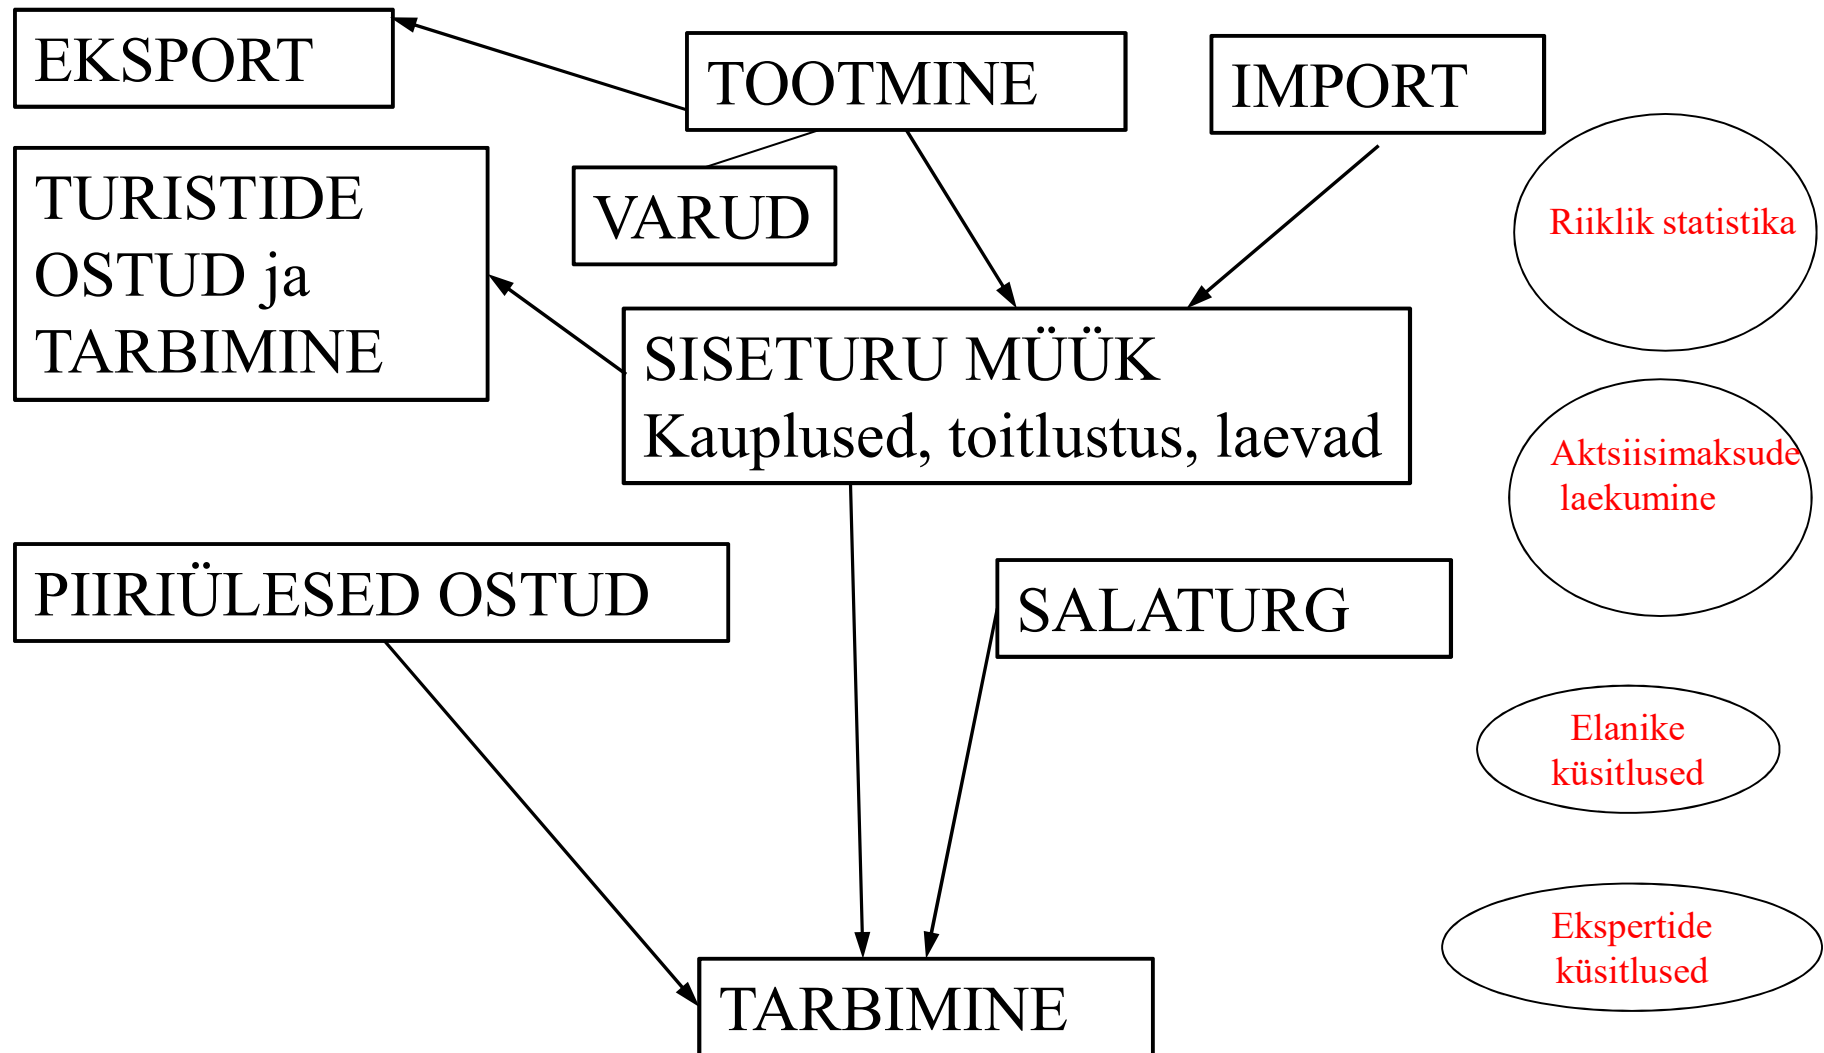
EKSPORT

TOOTMINE

IMPORT

TURISTIDE OSTUD ja TARBIMINE

VARUD

Riiklik statistika

SISETURU MÜÜK
Kauplused, toitlustus, laevad

Aktsiisimaksude laekumine

PIIRIÜLESED OSTUD

SALATURG

Elanike küsitlused

Ekspertide küsitlused

TARBIMINE